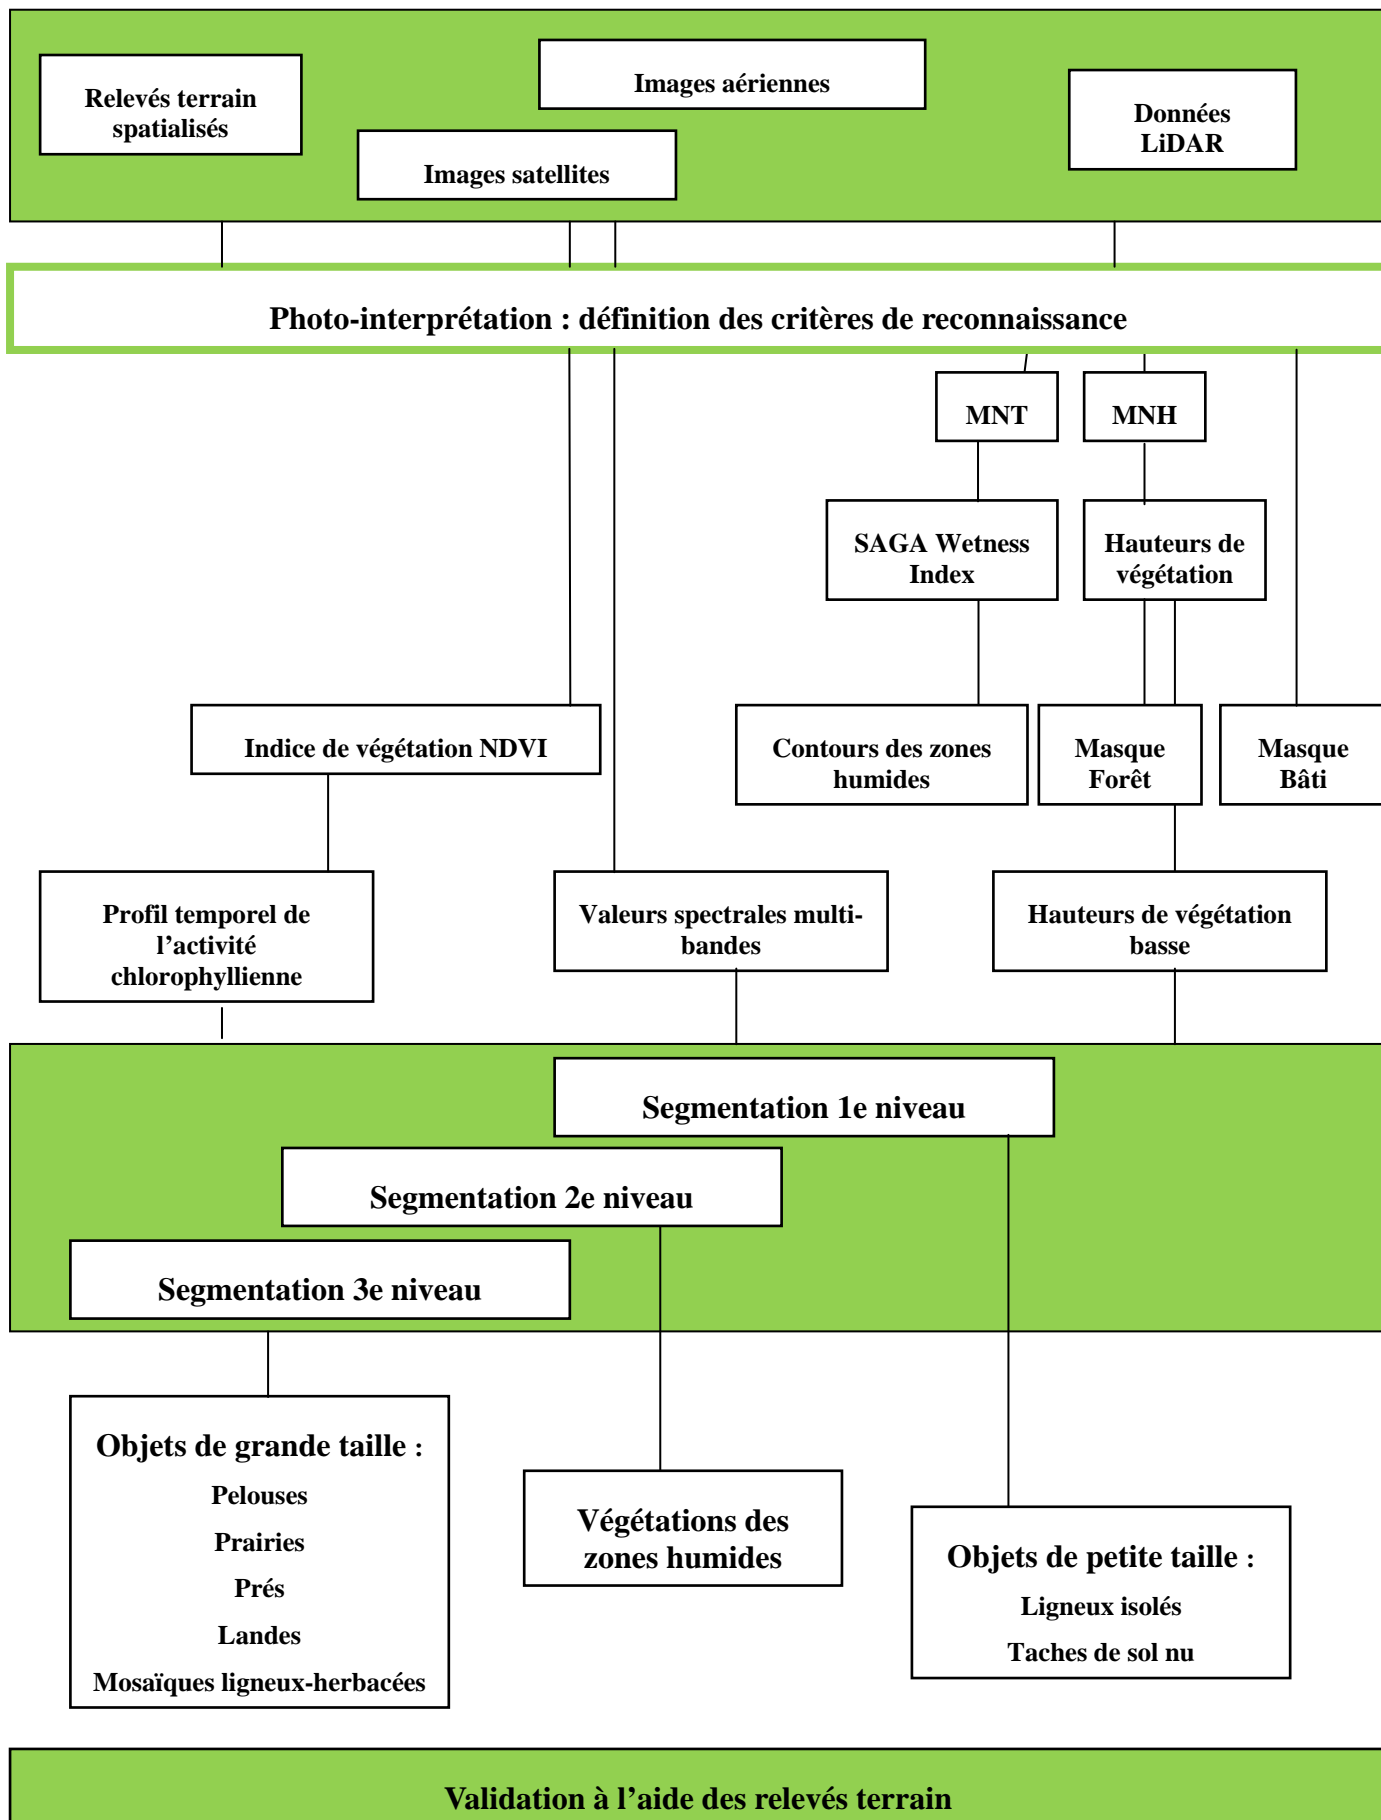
Relevés terrain spatialisés

Images aériennes

Images satellites

Données LiDAR

Photo-interprétation : définition des critères de reconnaissance

MNT

MNH

SAGA Wetness Index

Hauteurs de végétation

Indice de végétation NDVI

Contours des zones humides

Masque Forêt

Masque Bâti

Profil temporel de l’activité chlorophyllienne

Valeurs spectrales multi-bandes

Hauteurs de végétation basse

Segmentation 1e niveau

Segmentation 2e niveau

Segmentation 3e niveau

Objets de grande taille :
Pelouses
Prairies
Prés
Landes
Mosaïques ligneux-herbacées

Végétations des zones humides

Objets de petite taille :
Ligneux isolés
Taches de sol nu

Validation à l’aide des relevés terrain